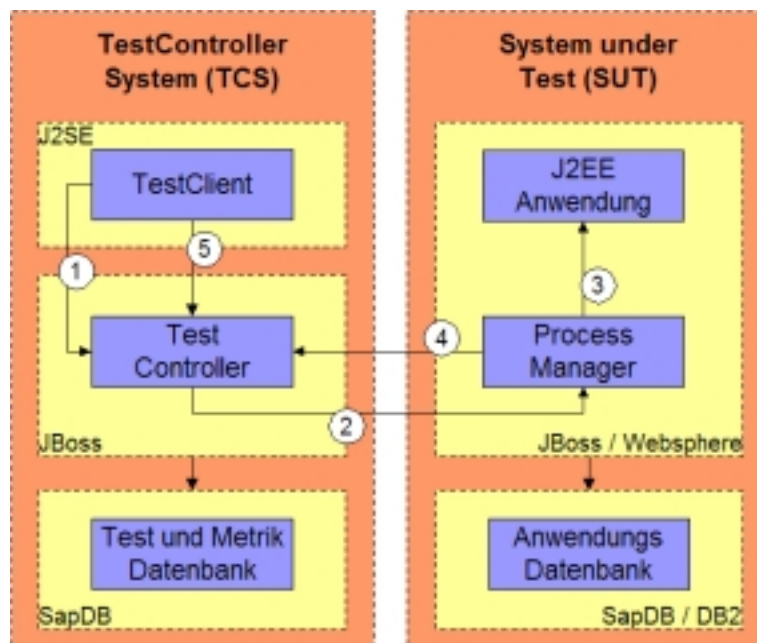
TestController System (TCS)

J2SE

TestClient

1

5

Test Controller

JBoss

Test und Metrik Datenbank

SapDB

System under Test (SUT)

J2EE Anwendung

3

4

Process Manager

2

JBoss / Websphere

Anwendungs Datenbank

SapDB / DB2